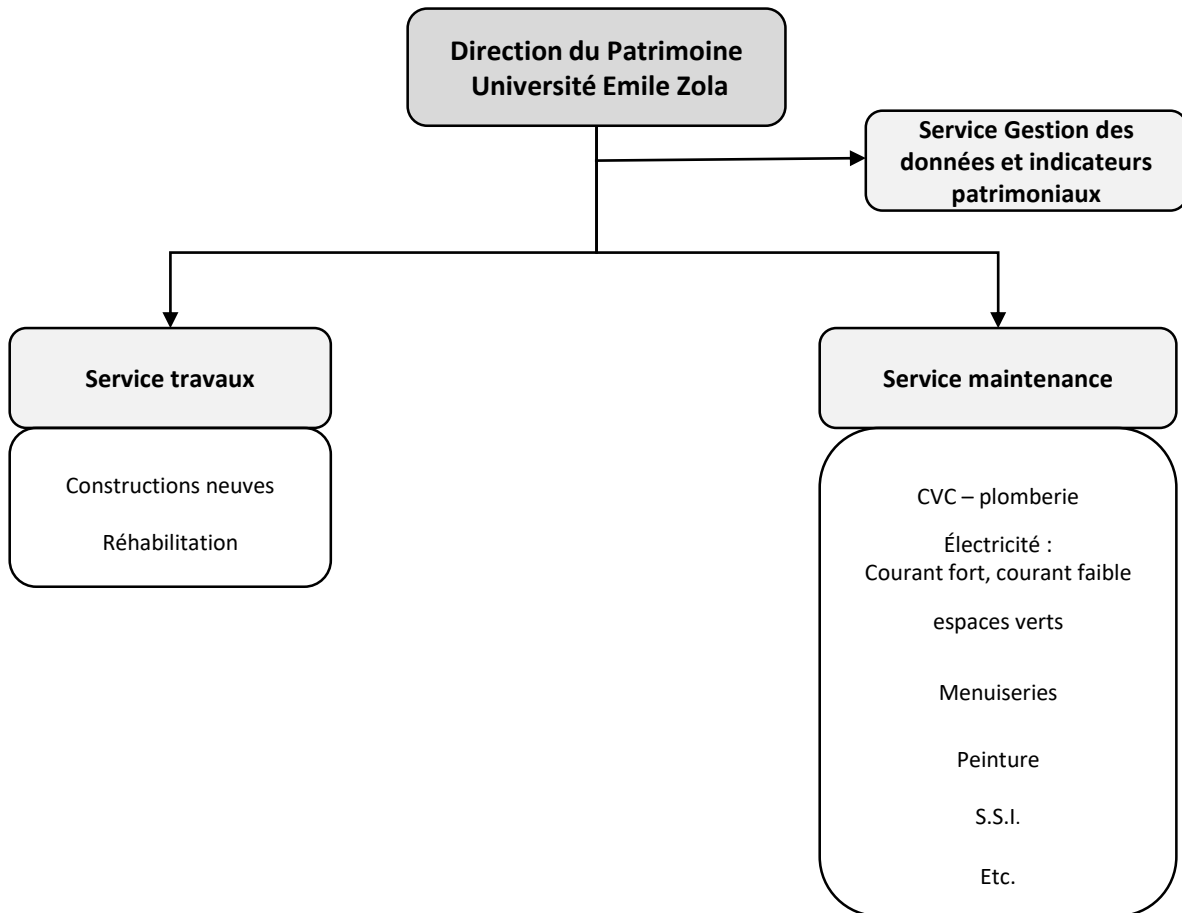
Direction du Patrimoine
Université Emile Zola

Service Gestion des données et indicateurs patrimoniaux

Service travaux

Constructions neuves

Réhabilitation

Service maintenance

CVC – plomberie

Électricité :
Courant fort, courant faible

espaces verts

Menuiseries

Peinture

S.S.I.

Etc.